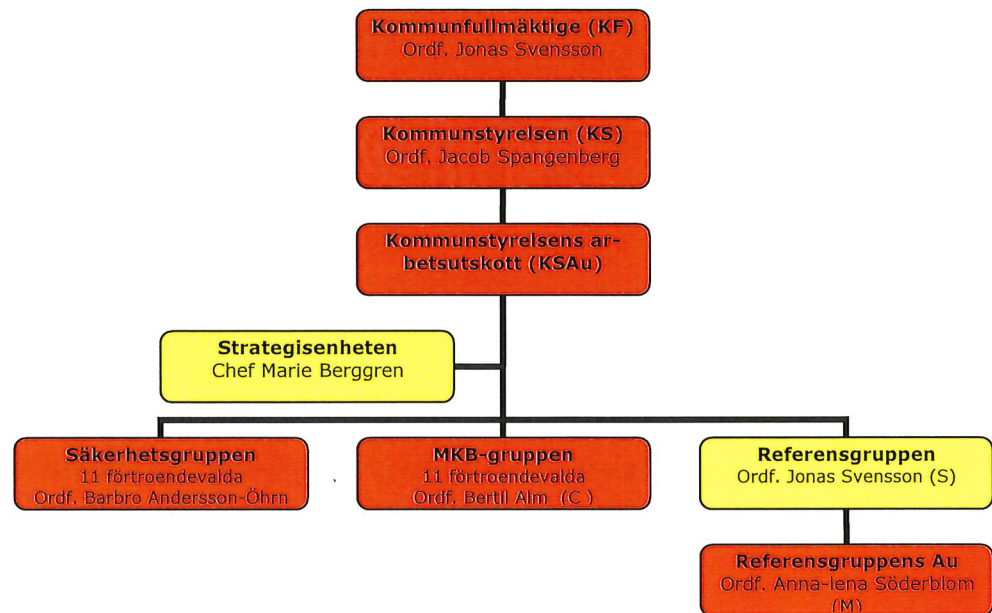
Kommunfullmäktige (KF)
Ordf. Jonas Svensson

Kommunstyrelsen (KS)
Ordf. Jacob Spangenberg

Kommunstyrelsens arbetsutskott (KSAu)

Strategisenheten
Chef Marie Berggren

Säkerhetsgruppen
11 förtroendevalda
Ordf. Barbro Andersson-Öhrn

MKB-gruppen
11 förtroendevalda
Ordf. Bertil Alm (C)

Referensgruppen
Ordf. Jonas Svensson (S)

Referensgruppens Au
Ordf. Anna-lena Söderblom (M)